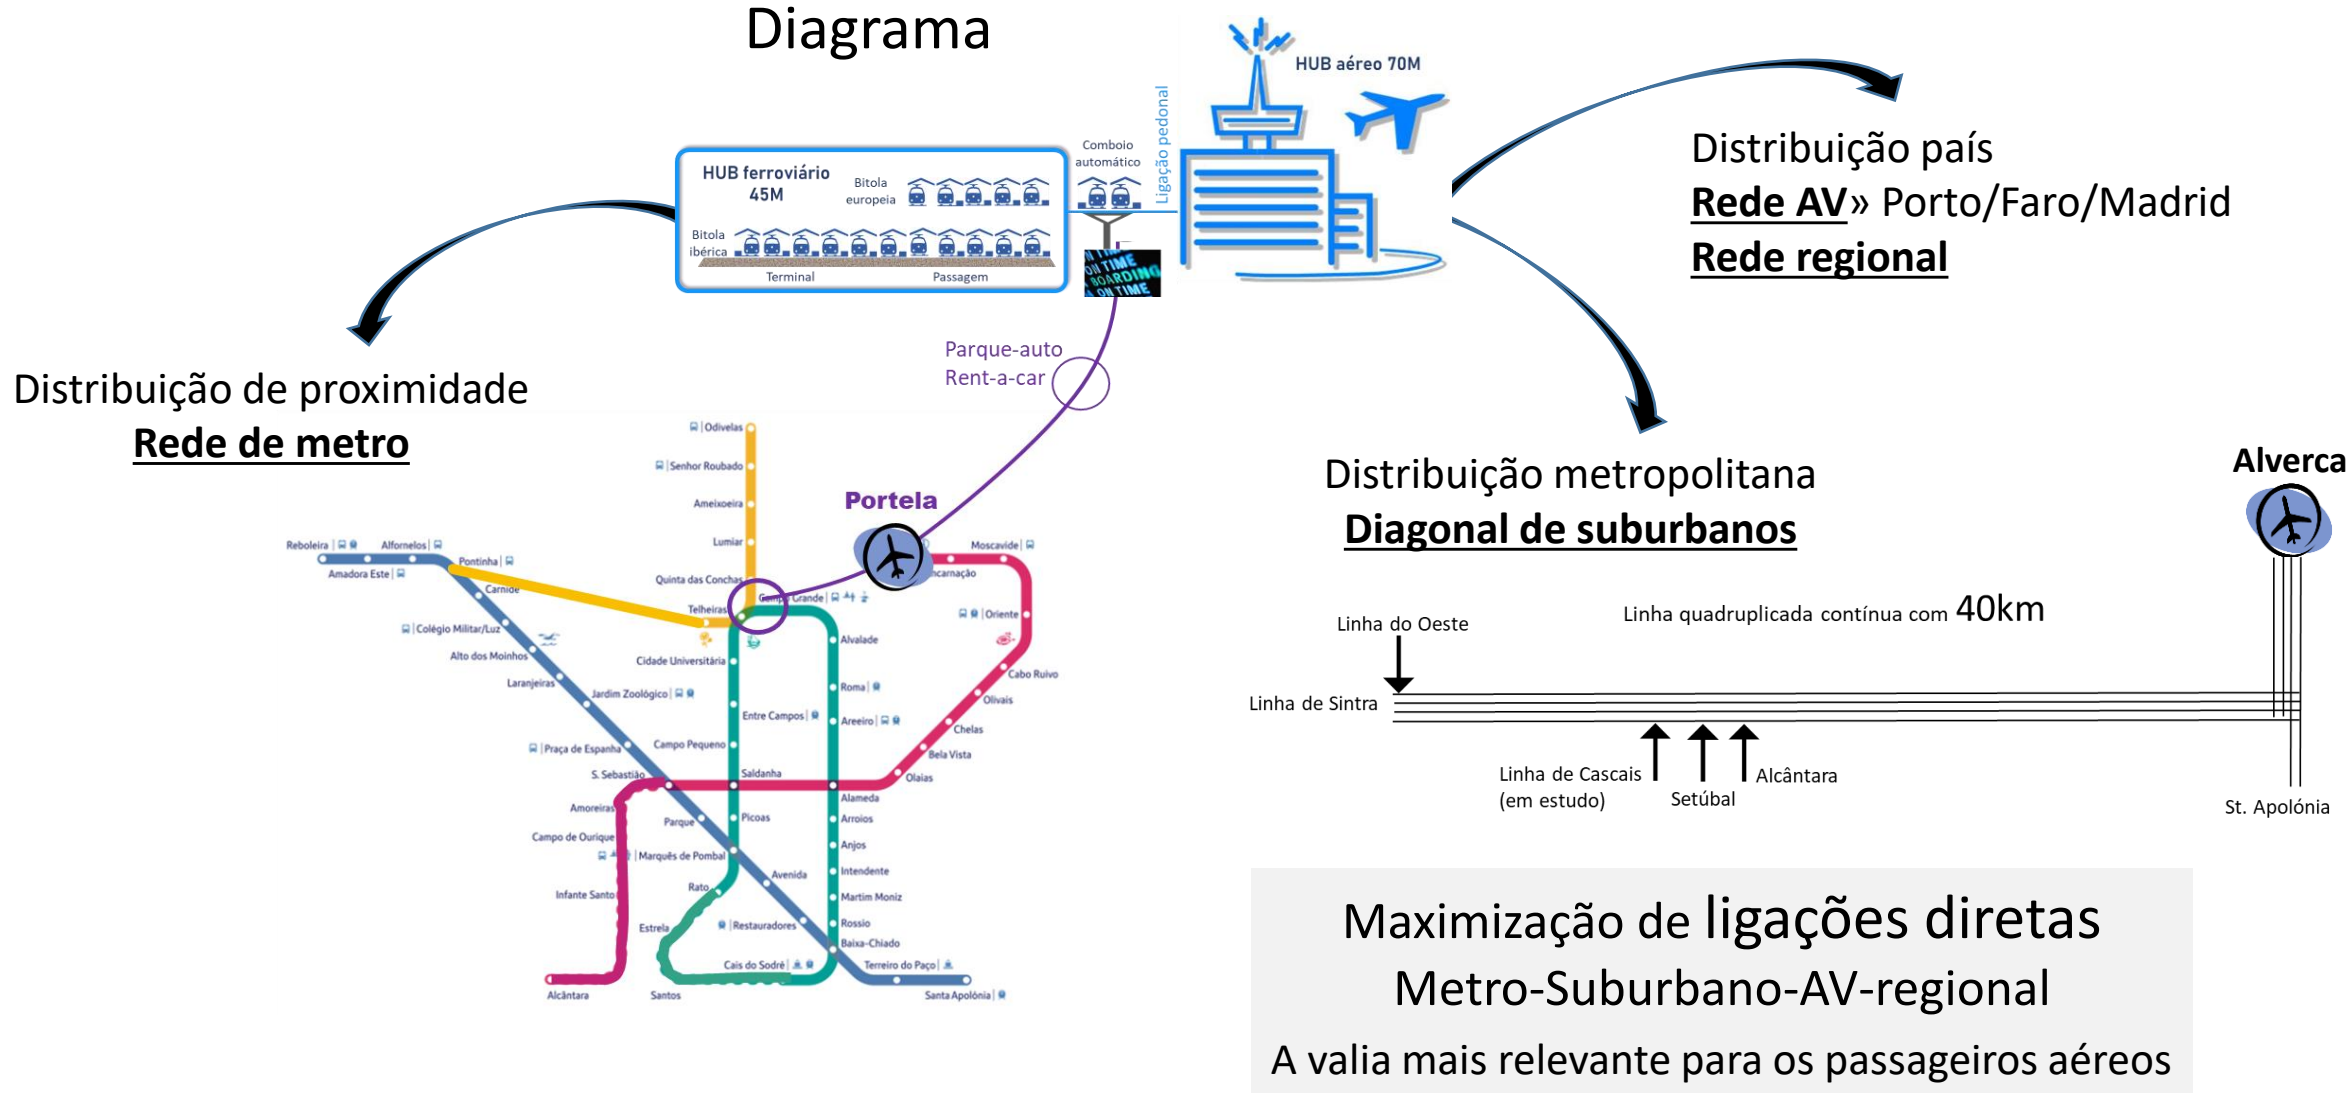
Diagrama

HUB aéreo 70M

HUB ferroviário 45M

Bitola europeia

Bitola ibérica

Terminal

Passagem

Comboio automático

Ligação pedonal

ON TIME BOARDING ON TIME

Parque-auto
Rent-a-car

Distribuição país
**Rede AV**» Porto/Faro/Madrid
**Rede regional**

Distribuição de proximidade
**Rede de metro**

Portela

Odivelas
Senhor Roubado
Ameixoeira
Lumiar
Quinta das Conchas
Telheiras
Campo Grande
Reboleira
Amadora Este
Alfornelos
Pontinha
Carnide
Colégio Militar/Luz
Alto dos Moinhos
Laranjeiras
Jardim Zoológico
Praça de Espanha
S. Sebastião
Cidade Universitária
Entre Campos
Campo Pequeno
Saldanha
Picoas
Parque
Marquês de Pombal
Avenida
Rato
Amoreiras
Campo de Ourique
Infante Santo
Estrela
Restauradores
Cais do Sodré
Santos
Alcântara
Moscavide
Encarnação
Oriente
Cabo Ruivo
Olivais
Chelas
Bela Vista
Olaias
Alvalade
Roma
Areeiro
Alameda
Arroios
Anjos
Intendente
Martim Moniz
Rossio
Baixa-Chiado
Terreiro do Paço
Santa Apolónia

Distribuição metropolitana
**Diagonal de suburbanos**

Alverca

Linha do Oeste
Linha quadruplicada contínua com 40km
Linha de Sintra
Linha de Cascais (em estudo)
Setúbal
Alcântara
St. Apolónia

Maximização de ligações diretas
Metro-Suburbano-AV-regional
A valia mais relevante para os passageiros aéreos